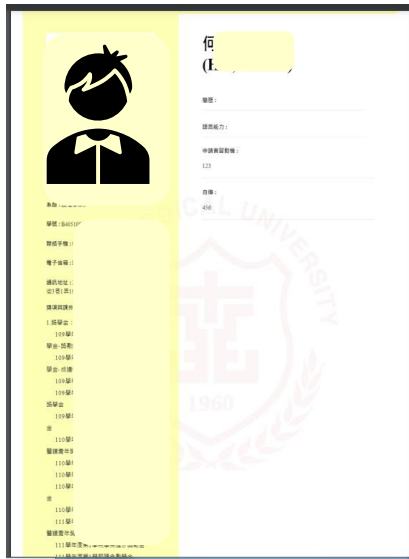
何
(E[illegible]

學歷：

語言能力：

申請實習動機：
123

自傳：
456

系級：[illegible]

學號：B4051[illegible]

聯絡手機：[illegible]

電子信箱：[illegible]

通訊地址：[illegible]
北1巷(其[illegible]

得獎與課外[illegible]

1.獎學金：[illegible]
109學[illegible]

學金-競動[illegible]
109學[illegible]

學金-成績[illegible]
109學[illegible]
109學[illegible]

獎學金
109學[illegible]

金
110學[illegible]

醫護產學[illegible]
110學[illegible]
110學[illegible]
110學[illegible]

金
110學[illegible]
111學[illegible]

醫護產學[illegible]
111學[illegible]
111學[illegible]

CAL UNIVERSITY
1960